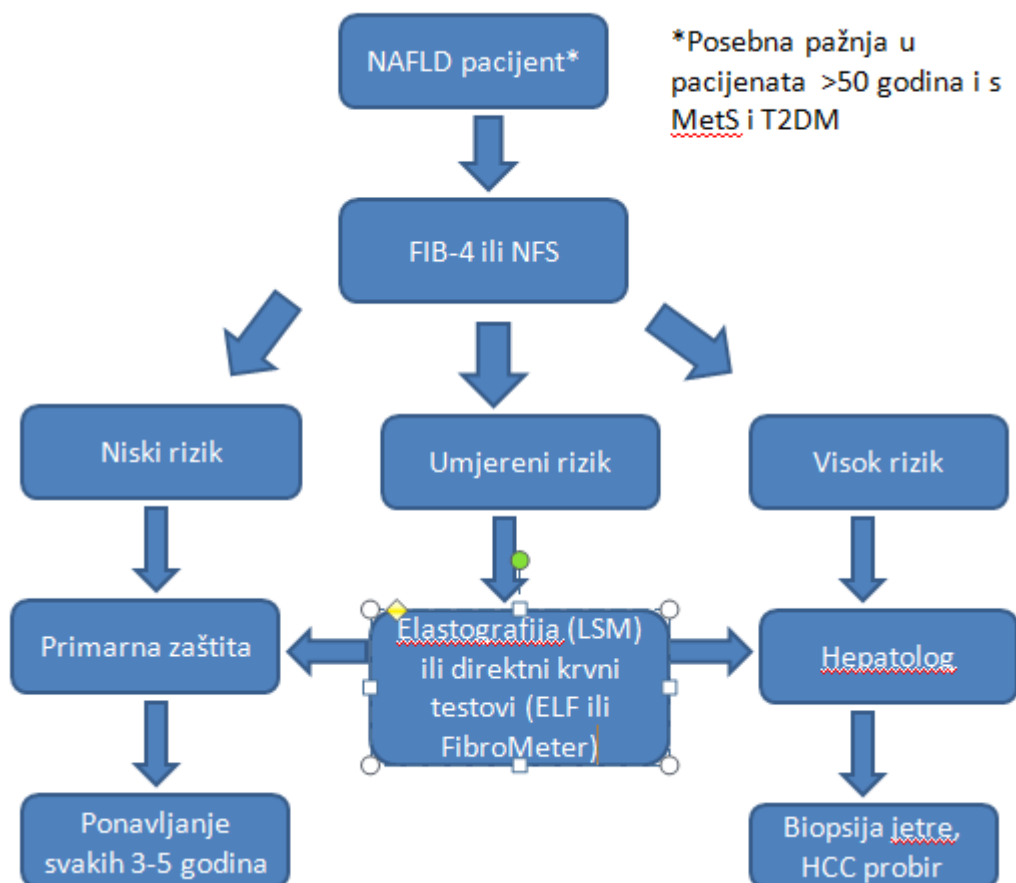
NAFLD pacijent*

*Posebna pažnja u pacijenata >50 godina i s MetS i T2DM

FIB-4 ili NFS

Niski rizik

Umjereni rizik

Visok rizik

Primarna zaštita

Elastografija (LSM) ili direktni krvni testovi (ELF ili FibroMeter)

Hepatolog

Ponavljanje svakih 3-5 godina

Biopsija jetre, HCC probir